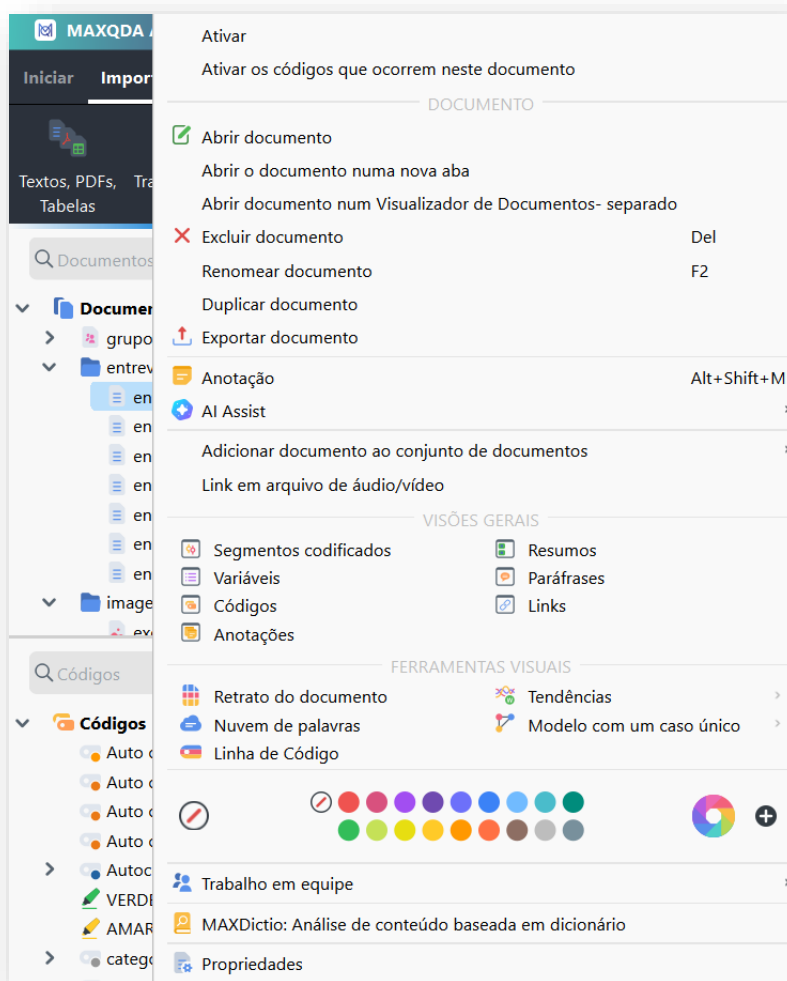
MAXQDA

Iniciar Import

Textos, PDFs, Tabelas Tra

Documentos

Documen
grupo
entrev
en
en
en
en
en
en
en
image
ex

Códigos

Códigos
Auto c
Auto c
Auto c
Auto c
Autoc
VERDE
AMAR
catego

Ativar
Ativar os códigos que ocorrem neste documento

DOCUMENTO

Abrir documento
Abrir o documento numa nova aba
Abrir documento num Visualizador de Documentos- separado
Excluir documento Del
Renomear documento F2
Duplicar documento
Exportar documento
Anotação Alt+Shift+M
AI Assist
Adicionar documento ao conjunto de documentos
Link em arquivo de áudio/vídeo

VISÕES GERAIS

Segmentos codificados
Resumos
Variáveis
Paráfrases
Códigos
Links
Anotações

FERRAMENTAS VISUAIS

Retrato do documento
Tendências
Nuvem de palavras
Modelo com um caso único
Linha de Código

Trabalho em equipe
MAXDictio: Análise de conteúdo baseada em dicionário
Propriedades